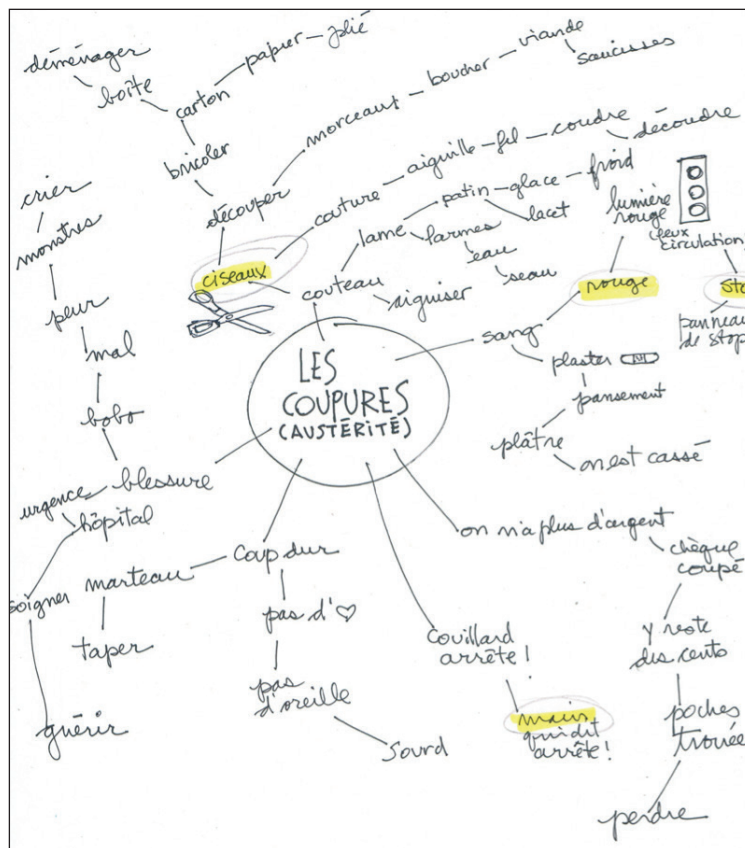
déménager
boite
carton
papier — plié
viande
saucisses
morceaux — boucher
bricoler
découper
aiguille — fil — coudre — découdre
couture
patin — glace — froid
lacet
lumière rouge
feux circulation
crier
monstres
lame
larmes
eau
seau
ciseaux
couteau
aiguiser
rouge
sto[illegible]
panneau de stop
peur
mal
bobo
sang
plaster
pansement
LES COUPURES (AUSTÉRITÉ)
plâtre
on est cassé
urgence — blessure
hôpital
on n'a plus d'argent
chèque coupé
soigner
marteau
Coup dur
taper
pas d'♡
Couillard arrête!
y reste des cents
pas d'oreille
guérir
mais qui dit arrête!
sourd
poches trouée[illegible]
perdre